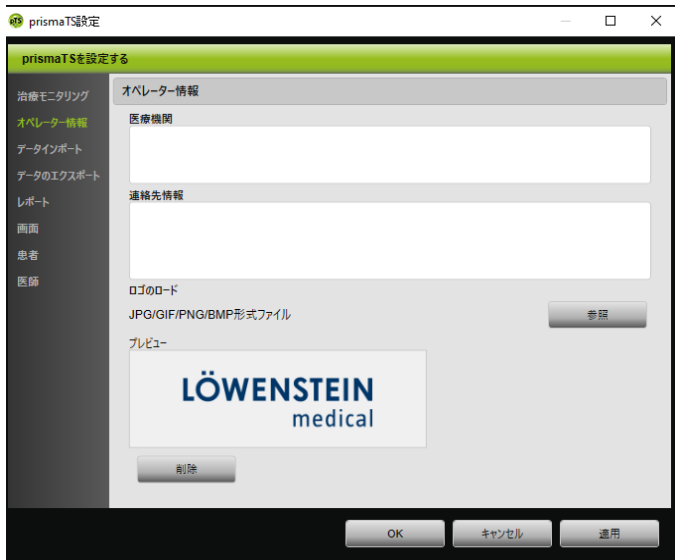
prismaTS設定

prismaTSを設定する

治療モニタリング
オペレーター情報
データインポート
データのエクスポート
レポート
画面
患者
医師

オペレーター情報

医療機関

連絡先情報

ロゴのロード

JPG/GIF/PNG/BMP形式ファイル

参照

プレビュー

LÖWENSTEIN
medical

削除

OK
キャンセル
適用